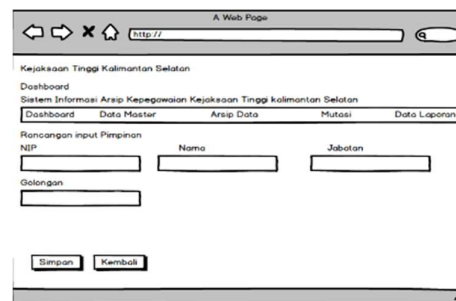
A Web Page

http://

Kejaksaan Tinggi Kalimantan Selatan

Dashboard

Sistem Informasi Arsip Kepegawaian Kejaksaan Tinggi kalimantan Selatan

Dashboard Data Master Arsip Data Mutasi Data Laporan

Rancangan input Pimpinan

NIP Nama Jabatan

Golongan

Simpan Kembali